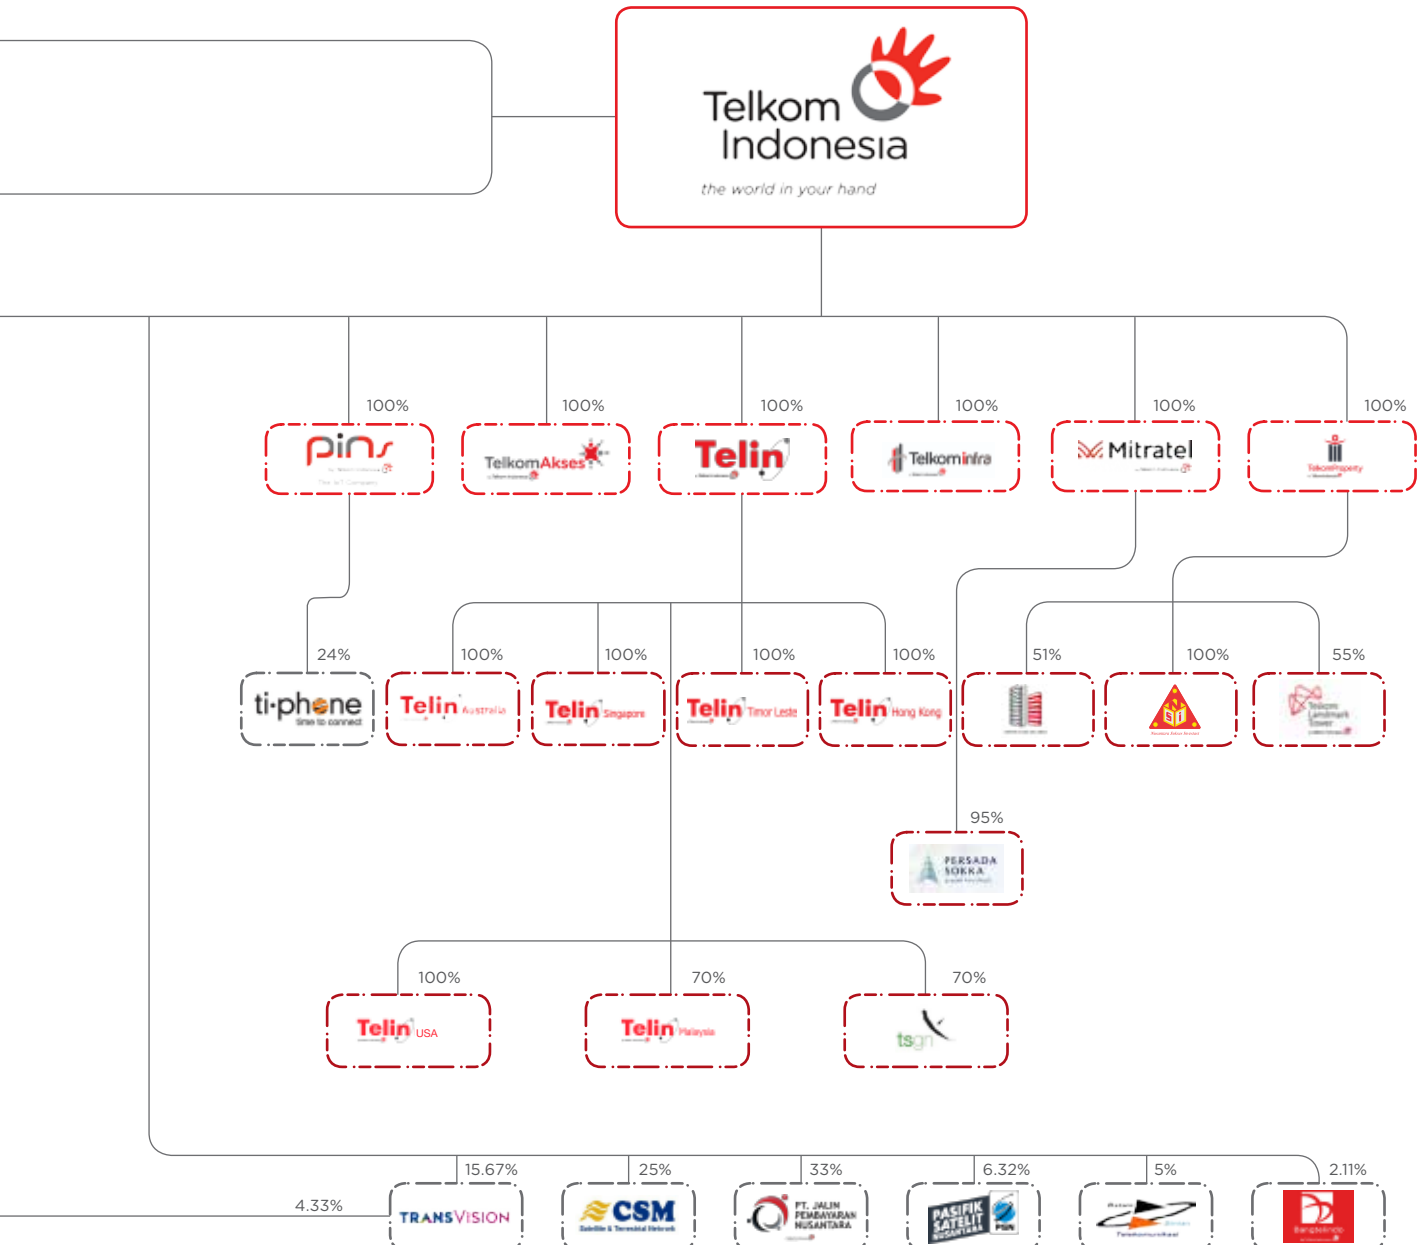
Telkom Indonesia
the world in your hand

100%
pins

100%
TelkomAkses

100%
Telin

100%
Telkominfra

100%
Mitratel

100%
TelkomProperty

24%
ti-phone
time to connect

100%
Telin Australia

100%
Telin Singapore

100%
Telin Timor Leste

100%
Telin Hong Kong

51%

100%

55%
Telkom Landmark Tower

95%
PERSADA SOKKA

100%
Telin USA

70%
Telin Malaysia

70%
tsgn

4.33%

15.67%
TRANSVISION

25%
CSM

33%
PT. JALIN PEMBAYARAN NUSANTARA

6.32%
PASIFIK SATELIT NUSANTARA
PSN

5%

2.11%
Bangtelindo